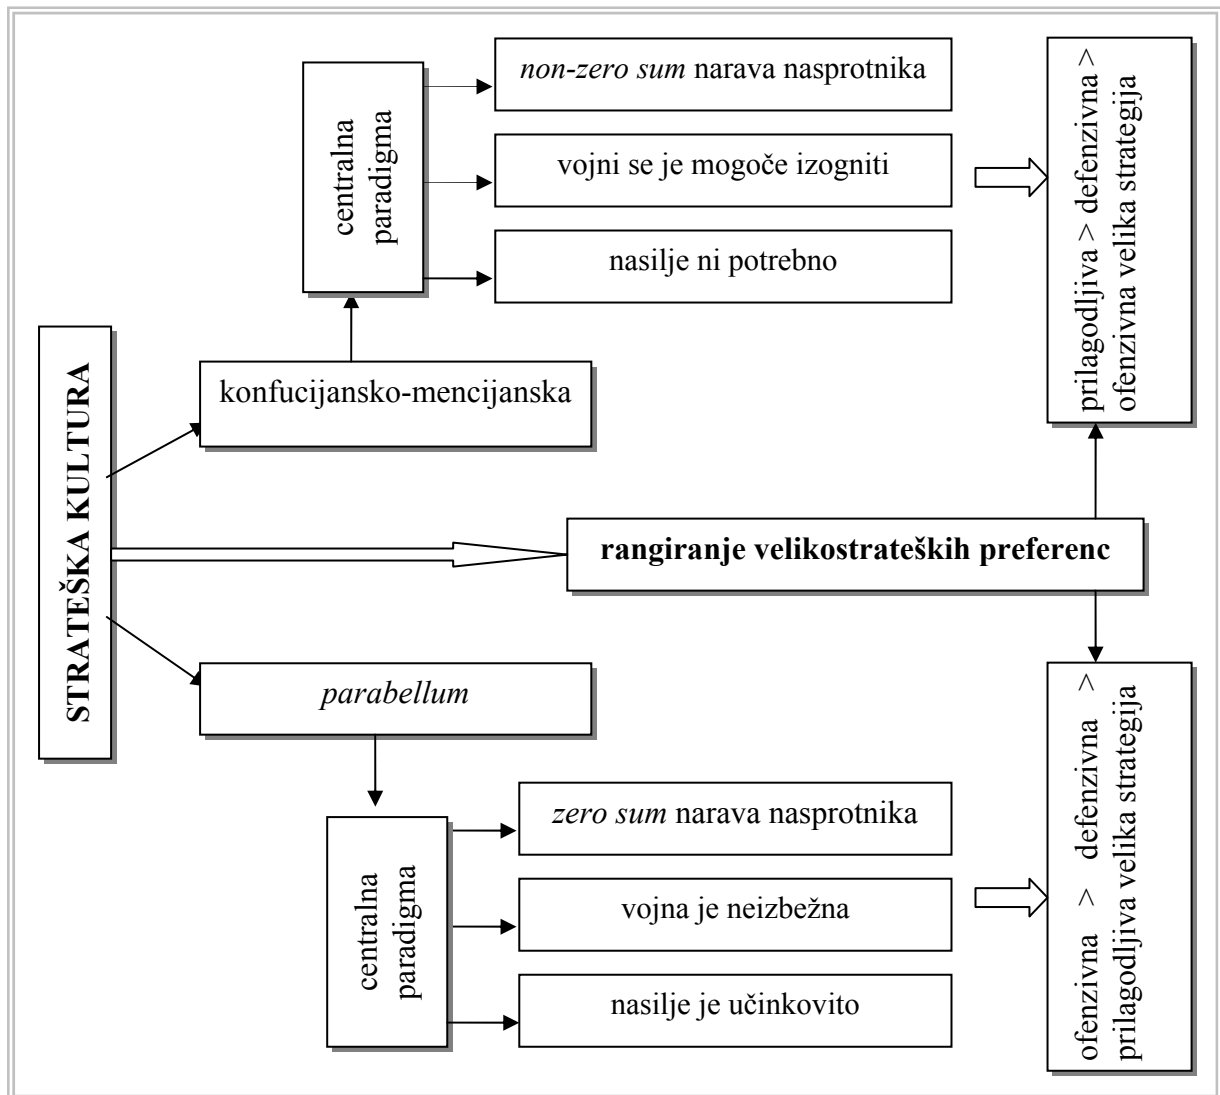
STRATEŠKA KULTURA

konfucijansko-mencijanska

centralna paradigma

non-zero sum narava nasprotnika

vojni se je mogoče izogniti

nasilje ni potrebno

prilagodljiva > defenzivna > ofenzivna velika strategija

rangiranje velikostrateških preferenc

parabellum

centralna paradigma

zero sum narava nasprotnika

vojna je neizbežna

nasilje je učinkovito

ofenzivna > defenzivna > prilagodljiva velika strategija